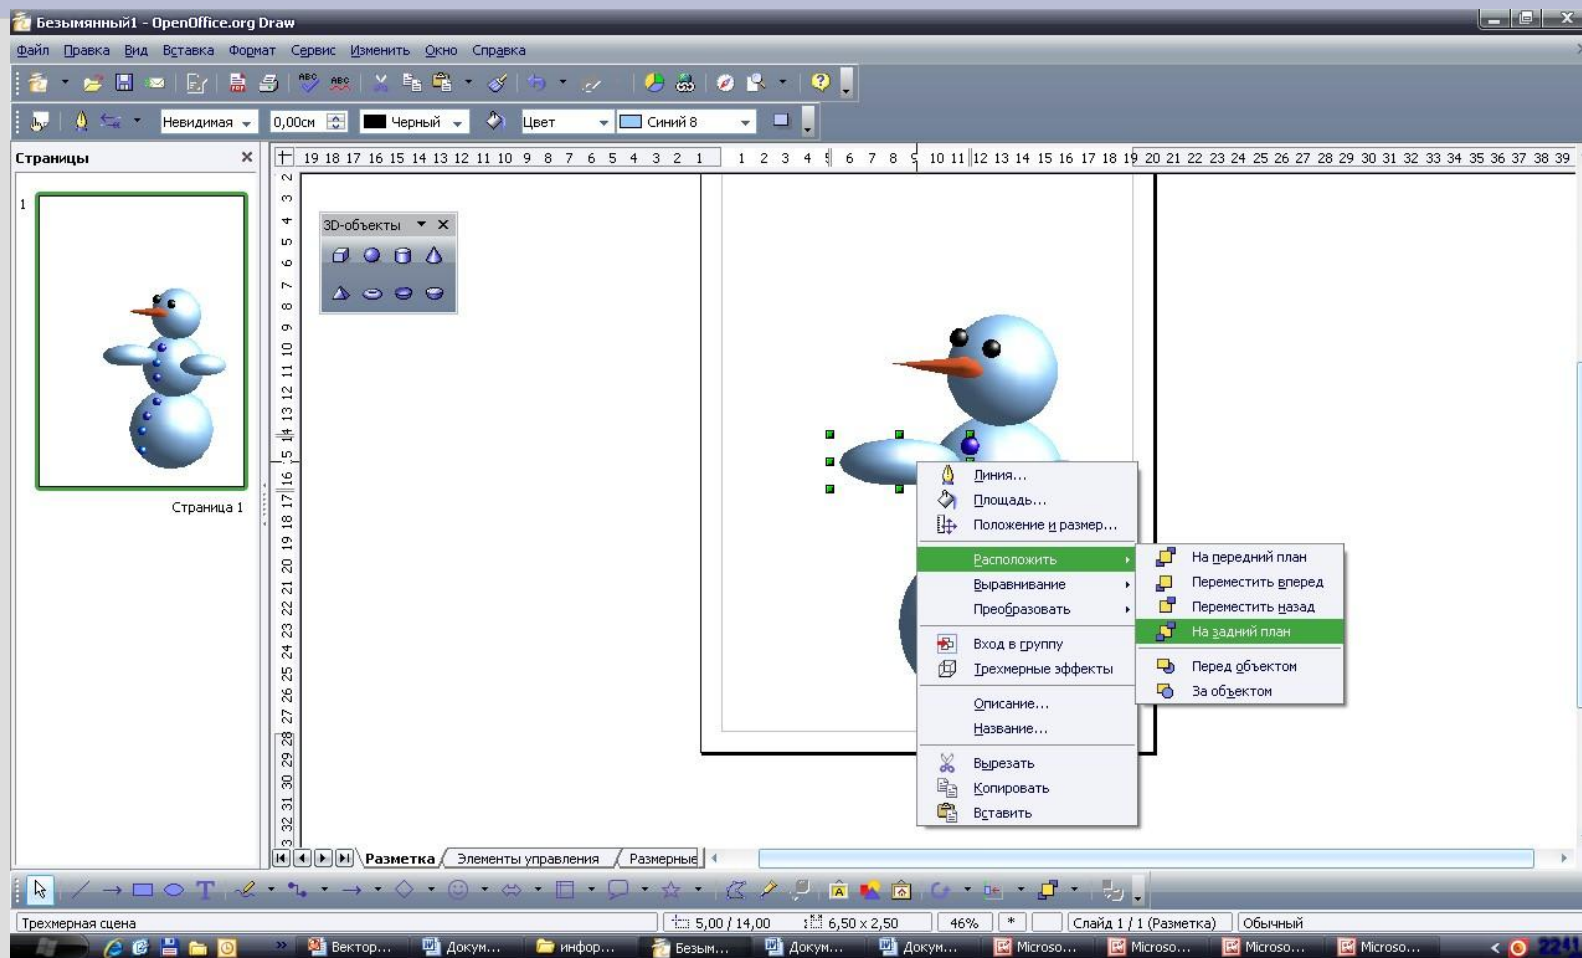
Безымянный1 - OpenOffice.org Draw

Файл Правка Вид Вставка Формат Сервис Изменить Окно Справка

Невидимая 0,00см Черный Цвет Синий 8

Страницы

1

Страница 1

19 18 17 16 15 14 13 12 11 10 9 8 7 6 5 4 3 2 1 1 2 3 4 5 6 7 8 9 10 11 12 13 14 15 16 17 18 19 20 21 22 23 24 25 26 27 28 29 30 31 32 33 34 35 36 37 38 39

3D-объекты

Линия...
Площадь...
Положение и размер...
Расположить
Выравнивание
Преобразовать
Вход в группу
Трехмерные эффекты
Описание...
Название...
Вырезать
Копировать
Вставить

На передний план
Переместить вперед
Переместить назад
На задний план
Перед объектом
За объектом

Разметка Элементы управления Размерные

Трехмерная сцена 5,00 / 14,00 6,50 x 2,50 46% * Слайд 1 / 1 (Разметка) Обычный

Вектор... Докум... инфор... Безым... Докум... Докум... Microso... Microso... Microso... Microso... 22:41